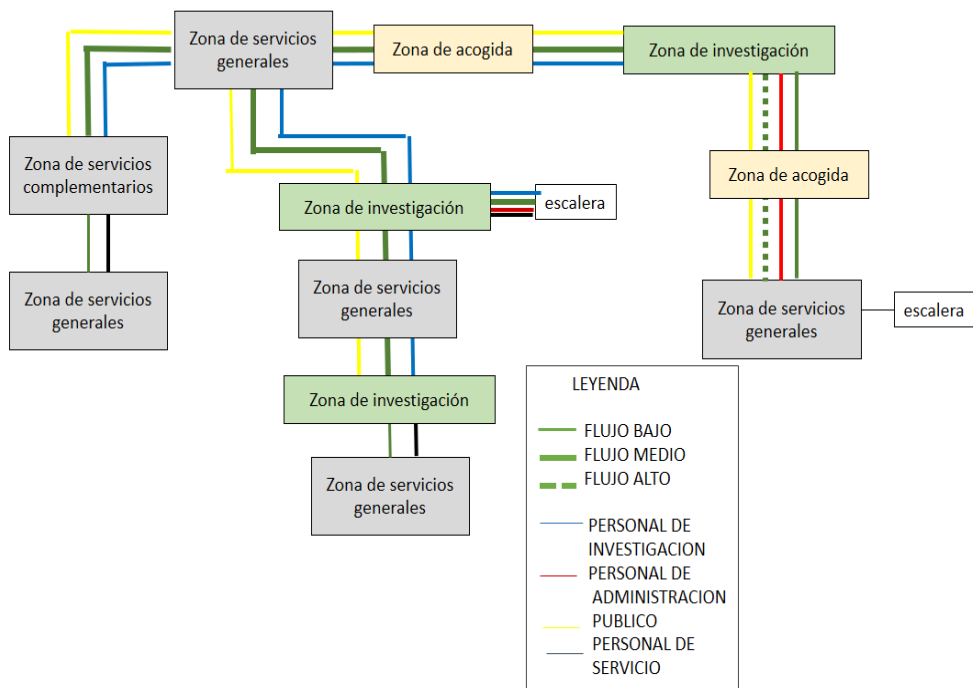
Zona de servicios generales

Zona de acogida

Zona de investigación

Zona de servicios complementarios

Zona de servicios generales

Zona de investigación

escalera

Zona de acogida

Zona de servicios generales

Zona de servicios generales

escalera

Zona de investigación

Zona de servicios generales

LEYENDA

FLUJO BAJO

FLUJO MEDIO

FLUJO ALTO

PERSONAL DE INVESTIGACION

PERSONAL DE ADMINISTRACION

PUBLICO

PERSONAL DE SERVICIO